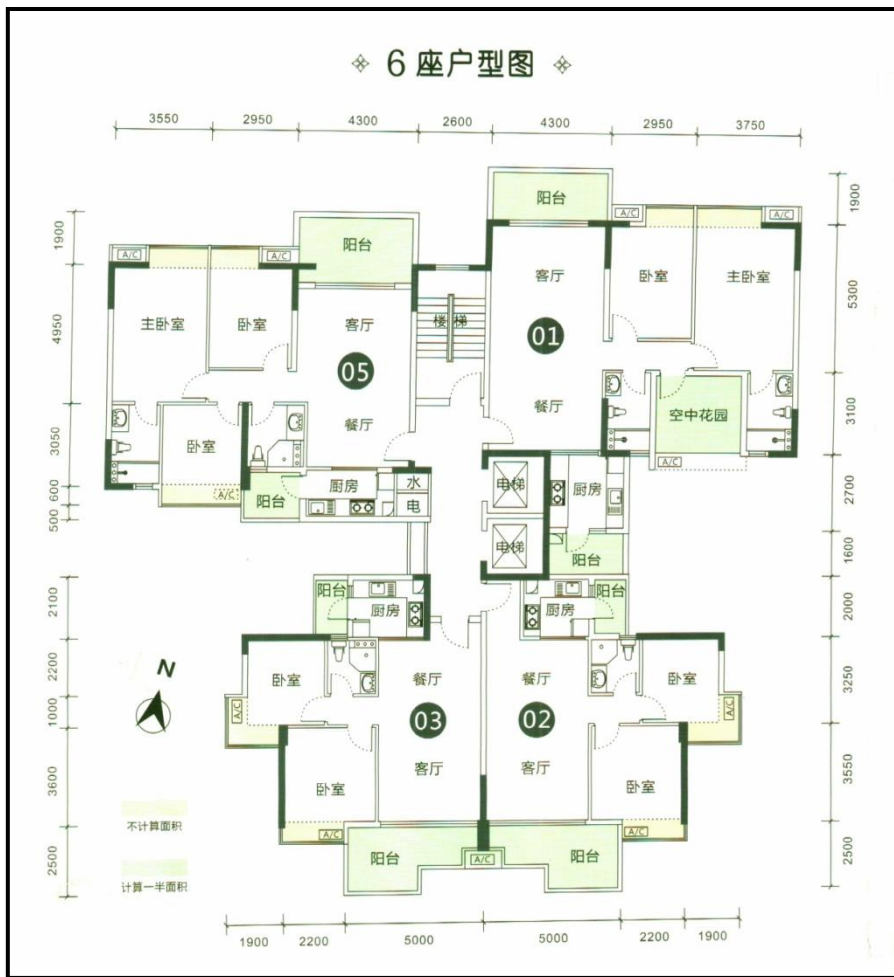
❖ 6座户型图 ❖

3550 2950 4300 2600 4300 2950 3750

1900
4950
3050
600
500
2100
2200
1000
3600
2500

1900
5300
3100
2700
1600
2000
3250
3550
2500

A/C A/C 阳台 A/C A/C 阳台

主卧室 卧室 客厅 楼梯 客厅 卧室 主卧室

05 01

卧室 餐厅 餐厅 空中花园

A/C A/C

阳台 厨房 水 电 电梯 厨房

电梯 阳台

阳台 厨房 厨房 阳台

N

卧室 餐厅 餐厅 卧室

A/C 03 02 A/C

卧室 客厅 客厅 卧室

不计算面积

A/C A/C A/C

阳台 阳台

计算一半面积

1900 2200 5000 5000 2200 1900